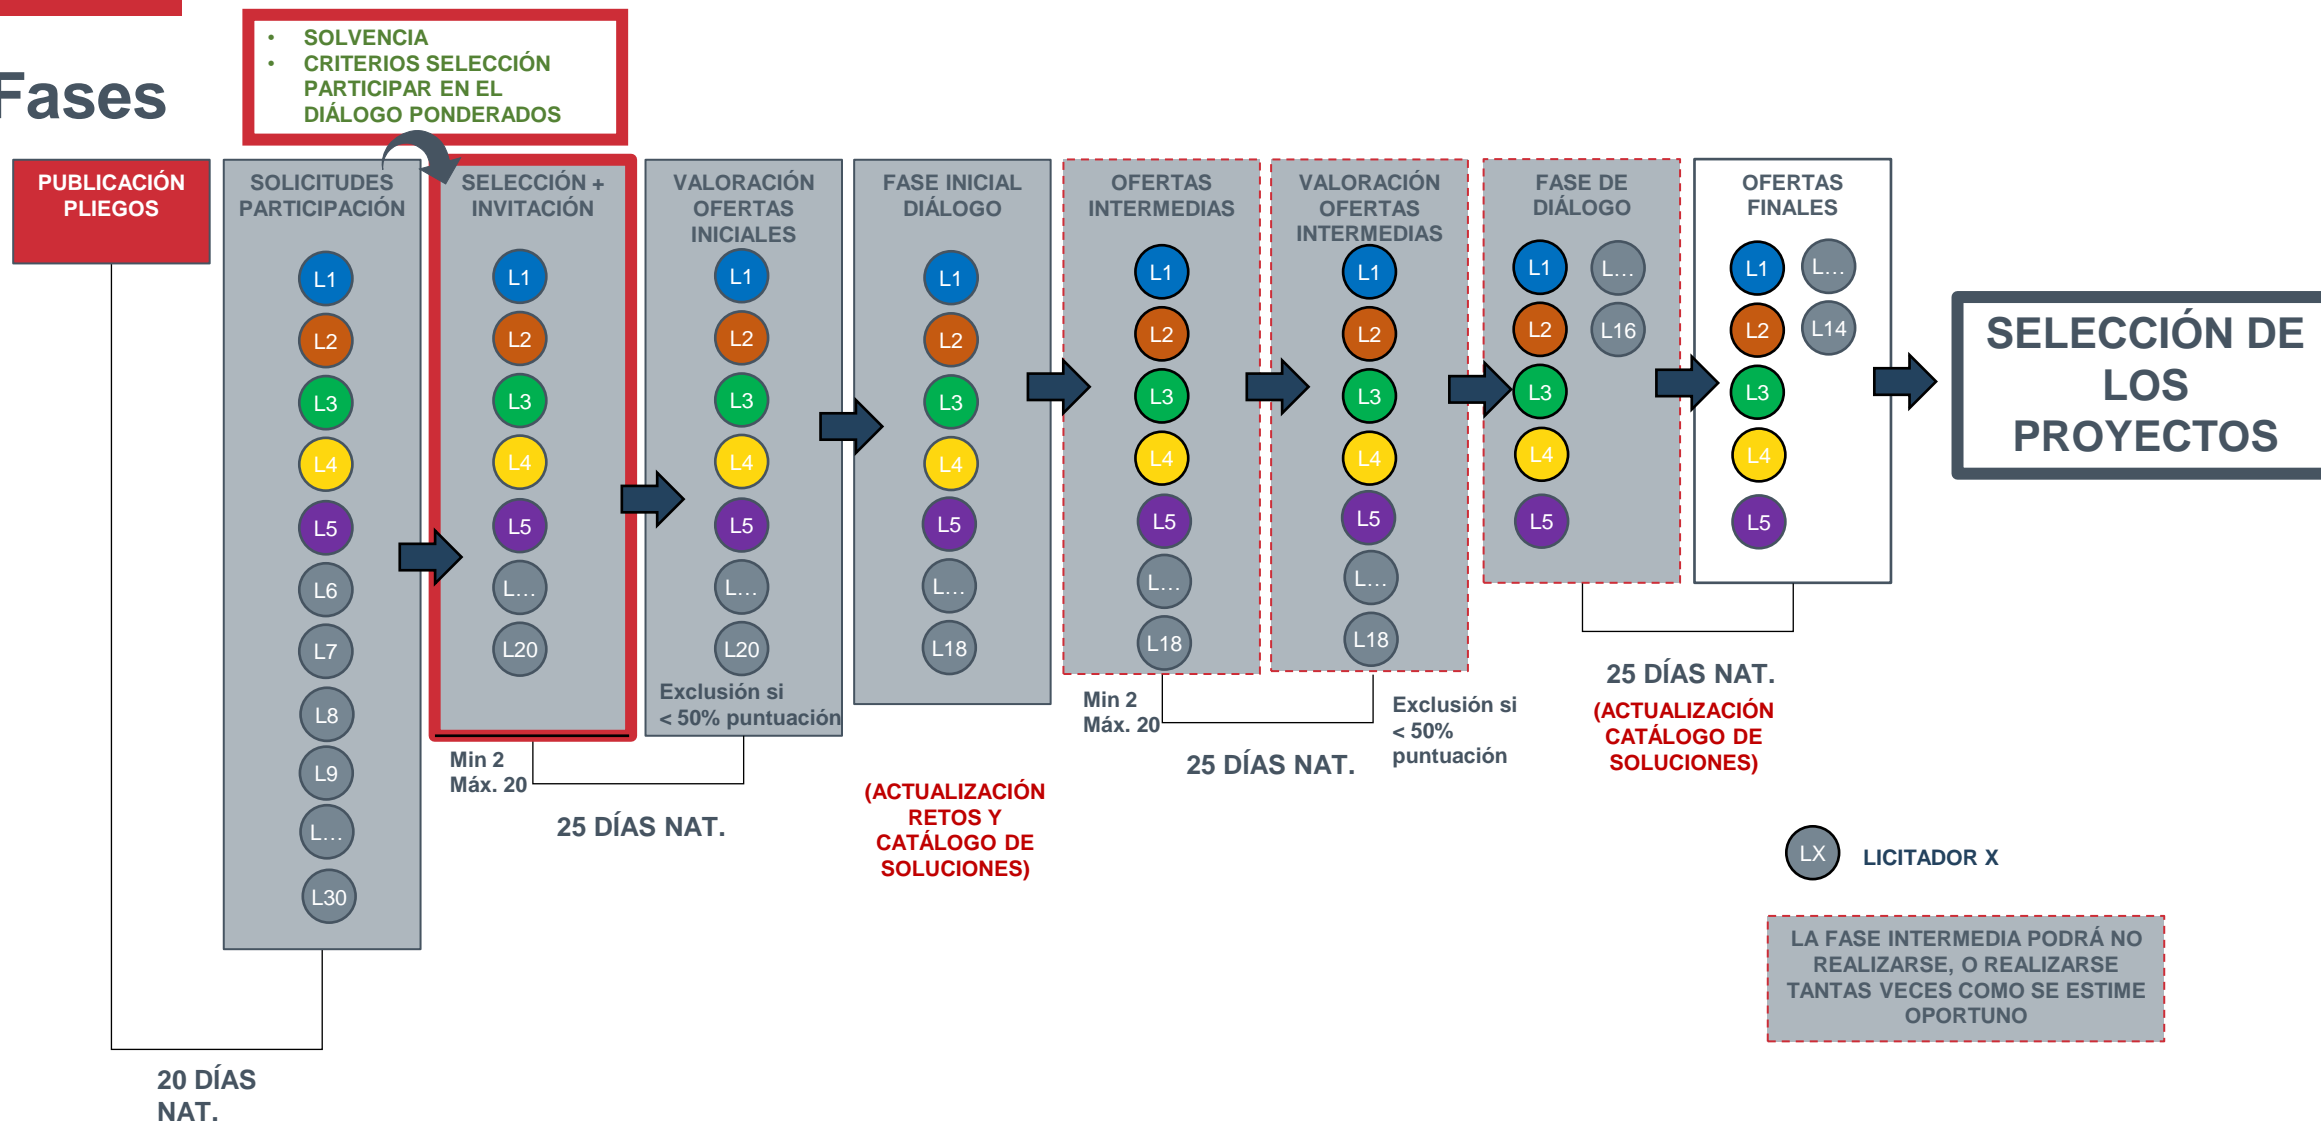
Fases

• SOLVENCIA
• CRITERIOS SELECCIÓN PARTICIPAR EN EL DIÁLOGO PONDERADOS

PUBLICACIÓN PLIEGOS

SOLICITUDES PARTICIPACIÓN
L1 L2 L3 L4 L5 L6 L7 L8 L9 L… L30

SELECCIÓN + INVITACIÓN
L1 L2 L3 L4 L5 L… L20

VALORACIÓN OFERTAS INICIALES
L1 L2 L3 L4 L5 L… L20
Exclusión si < 50% puntuación

FASE INICIAL DIÁLOGO
L1 L2 L3 L4 L5 L… L18

OFERTAS INTERMEDIAS
L1 L2 L3 L4 L5 L… L18

VALORACIÓN OFERTAS INTERMEDIAS
L1 L2 L3 L4 L5 L… L18

FASE DE DIÁLOGO
L1 L… L2 L16 L3 L4 L5

OFERTAS FINALES
L1 L… L2 L14 L3 L4 L5

SELECCIÓN DE LOS PROYECTOS

Min 2
Máx. 20

25 DÍAS NAT.

(ACTUALIZACIÓN RETOS Y CATÁLOGO DE SOLUCIONES)

Min 2
Máx. 20

25 DÍAS NAT.

Exclusión si < 50% puntuación

25 DÍAS NAT.

(ACTUALIZACIÓN CATÁLOGO DE SOLUCIONES)

LX LICITADOR X

LA FASE INTERMEDIA PODRÁ NO REALIZARSE, O REALIZARSE TANTAS VECES COMO SE ESTIME OPORTUNO

20 DÍAS NAT.